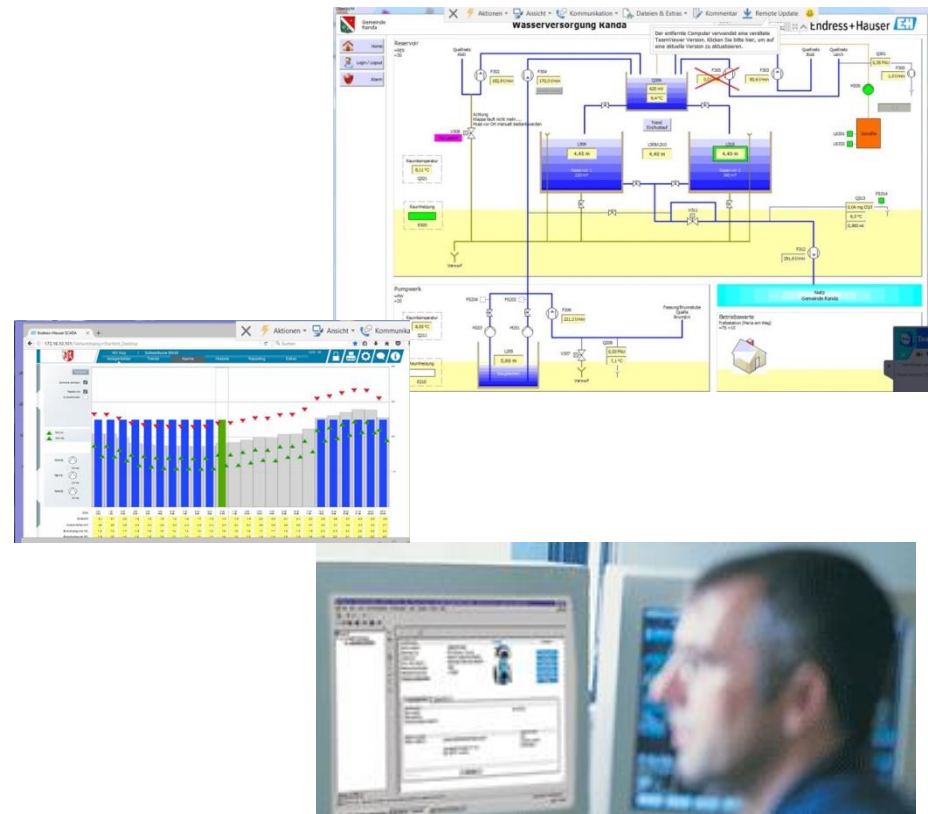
Gemeinde Kanda

Aktionen ▾ Ansicht ▾ Kommunikation ▾ Dateien & Extras ▾ Kommentar Remote Update

Wasserversorgung Kanda

Der entfernte Computer verwendet eine veraltete TeamViewer Version. Klicken Sie bitte hier, um auf eine aktuelle Version zu aktualisieren.

Endress+Hauser

Home

Login / Logout

Alarm

Reservoir

Raumtemperatur

8,11 °C

Raumheizung

Verwurf

620 m³

9,4 °C

4,43 m

4,42 m

4,45 m

Pumpwerk

Raumtemperatur

8,00 °C

Raumheizung

5,06 m

0,00 MPa

7,1 °C

Verwurf

Fassung/Brunnstube Quelle Brunnen

Netz Gemeinde Kanda

Betriebswarte

Endress+Hauser SCADA

172.16.10.101

Aktionen ▾ Ansicht ▾ Kommunika